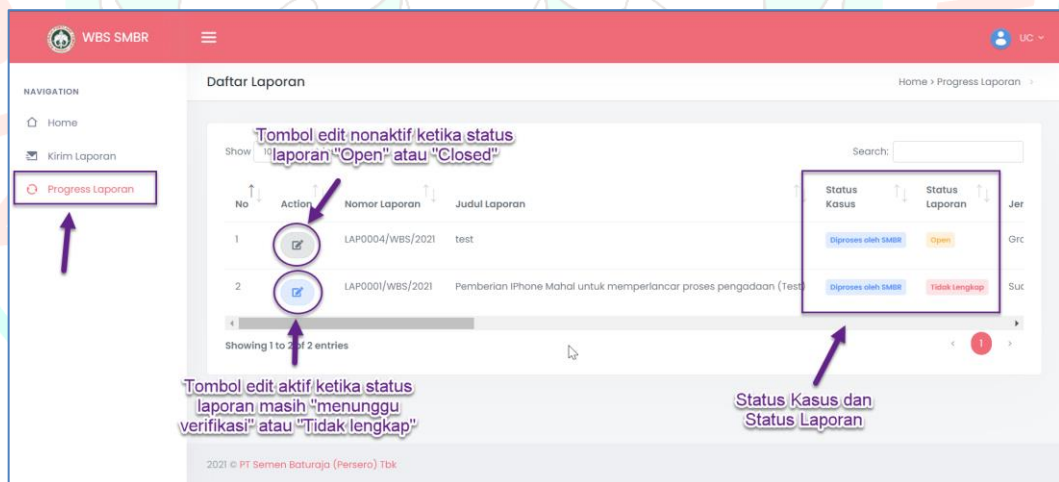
WBS SMBR

UC

NAVIGATION

Home

Kirim Laporan

Progress Laporan

Daftar Laporan

Home > Progress Laporan

Tombol edit nonaktif ketika status laporan "Open" atau "Closed"

Show 10

Search:

| No | Action | Nomor Laporan | Judul Laporan | Status Kasus | Status Laporan | Jer |
|---|---|---|---|---|---|---|
| 1 | | LAP0004/WBS/2021 | test | Diproses oleh SMBR | Open | Gro |
| 2 | | LAP0001/WBS/2021 | Pemberian IPhone Mahal untuk memperlancar proses pengadaan (Test) | Diproses oleh SMBR | Tidak Lengkap | Suc |

Showing 1 to 2 of 2 entries

1

Tombol edit aktif ketika status laporan masih "menunggu verifikasi" atau "Tidak lengkap"

Status Kasus dan Status Laporan

2021 © PT Semen Baturaja (Persero) Tbk